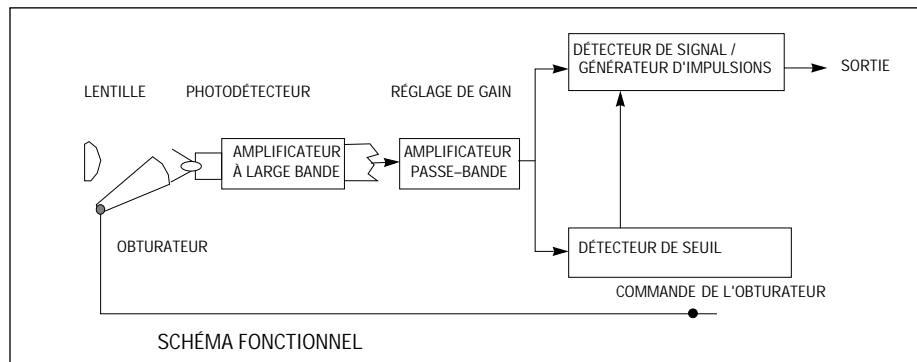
DÉTECTEUR DE SIGNAL / GÉNÉRATEUR D'IMPULSIONS

SORTIE

LENTILLE

PHOTODÉTECTEUR

RÉGLAGE DE GAIN

AMPLIFICATEUR À LARGE BANDE

AMPLIFICATEUR PASSE–BANDE

OBTURATEUR

DÉTECTEUR DE SEUIL

COMMANDE DE L'OBTURATEUR

SCHÉMA FONCTIONNEL